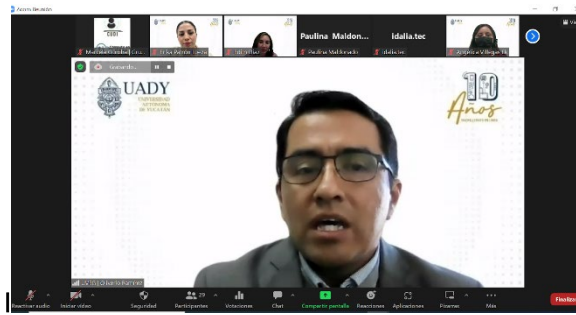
Zoom Reunión

CUDI

Paulina Maldon... idalia.tec

Paulina Maldonado idalia.tec

Grabando...

UADY
UNIVERSIDAD AUTÓNOMA DE YUCATÁN

10 Años

Reactivar audio
Iniciar video
Seguridad
Participantes
Votaciones
Chat
Compartir pantalla
Reacciones
Aplicaciones
Pizarras
Más
Finalizar